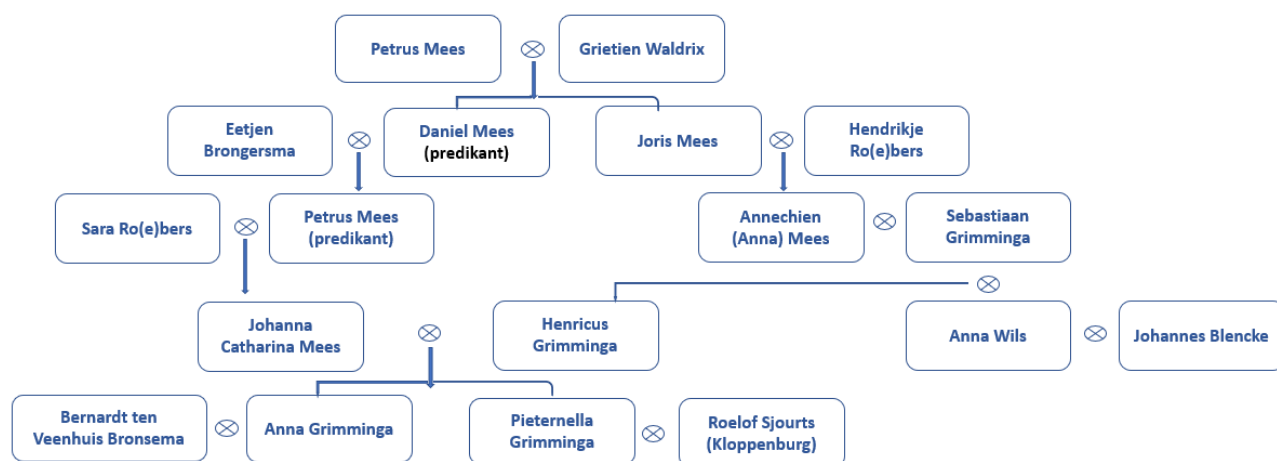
Petrus Mees $\otimes$ Grietien Waldrix

Eetjen Brongersma $\otimes$ Daniel Mees (predikant)

Joris Mees $\otimes$ Hendrikje Ro(e)bers

Sara Ro(e)bers $\otimes$ Petrus Mees (predikant)

Annechien (Anna) Mees $\otimes$ Sebastiaan Grimminga

Johanna Catharina Mees $\otimes$ Henricus Grimminga $\otimes$ Anna Wils $\otimes$ Johannes Blencke

Bernardt ten Veenhuis Bronsema $\otimes$ Anna Grimminga

Pieternella Grimminga $\otimes$ Roelof Sjourts (Kloppenburg)